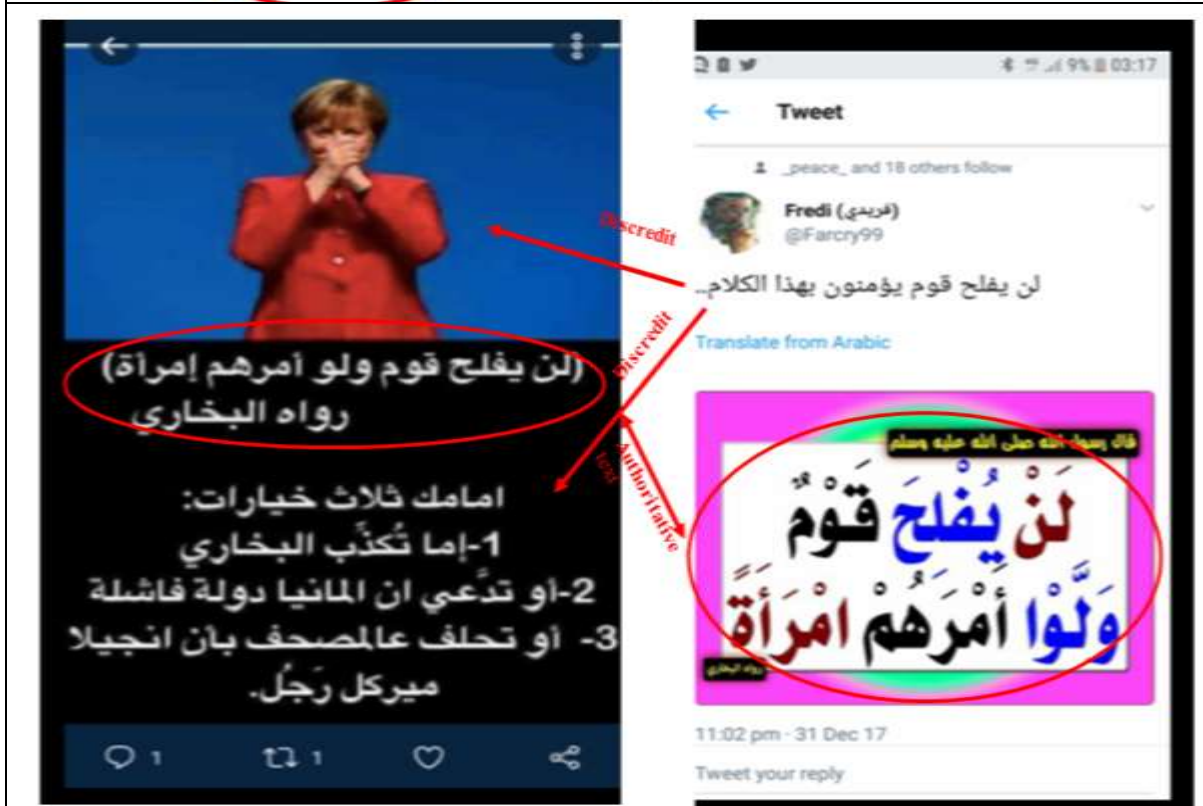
(لن يفلح قوم ولو أمرهم إمرأة)
رواه البخاري

امامك ثلاث خيارات:
1-إما تُكذِّب البخاري
2-أو تدَّعي ان المانيا دولة فاشلة
3- أو تحلف عالمصحف بأن انجيلا ميركل رَجُل.

1 1

Discredit

Discredit

Authoritative text

03:17 9%

Tweet

_peace_ and 18 others follow

Fredi (فريدي)
@Farcry99

لن يفلح قوم يؤمنون بهذا الكلام..

Translate from Arabic

قال رسول الله صلى الله عليه وسلم

لَنْ يُفْلِحَ قَوْمٌ وَلَّوْا أَمْرَهُمْ امْرَأَةً

رواه البخاري

11:02 pm - 31 Dec 17

Tweet your reply